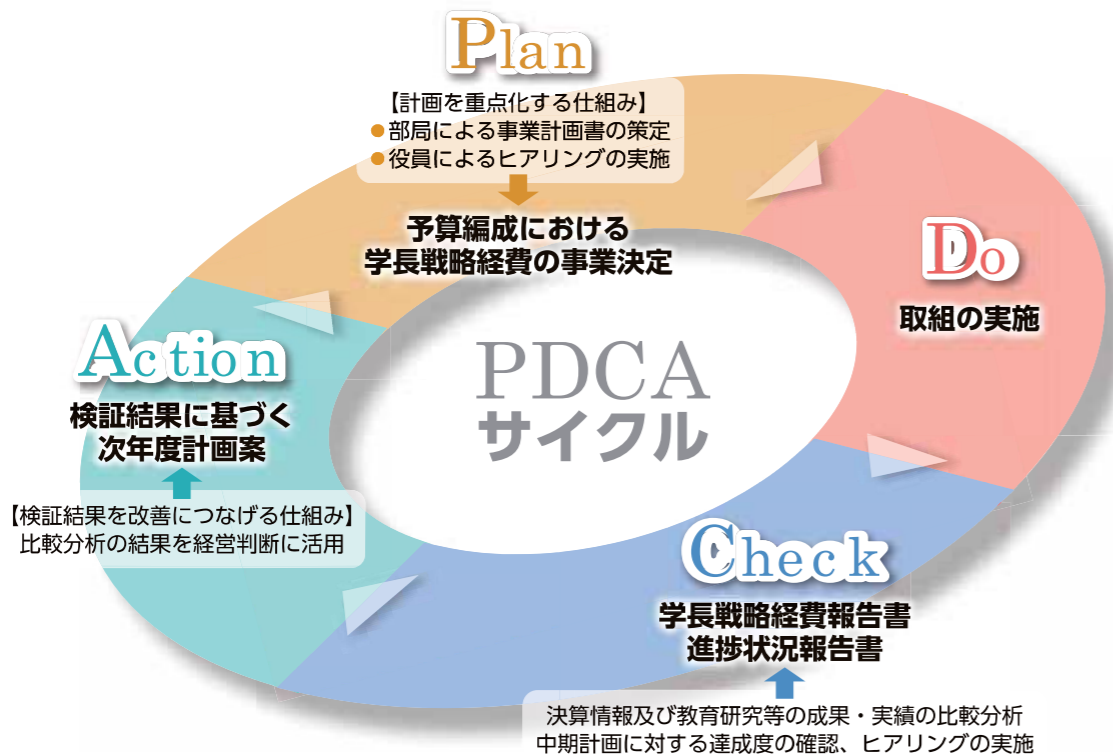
Plan

【計画を重点化する仕組み】
●部局による事業計画書の策定
●役員によるヒアリングの実施

予算編成における
学長戦略経費の事業決定

Do

取組の実施

PDCA
サイクル

Action

検証結果に基づく
次年度計画案

【検証結果を改善につなげる仕組み】
比較分析の結果を経営判断に活用

Check

学長戦略経費報告書
進捗状況報告書

決算情報及び教育研究等の成果・実績の比較分析
中期計画に対する達成度の確認、ヒアリングの実施